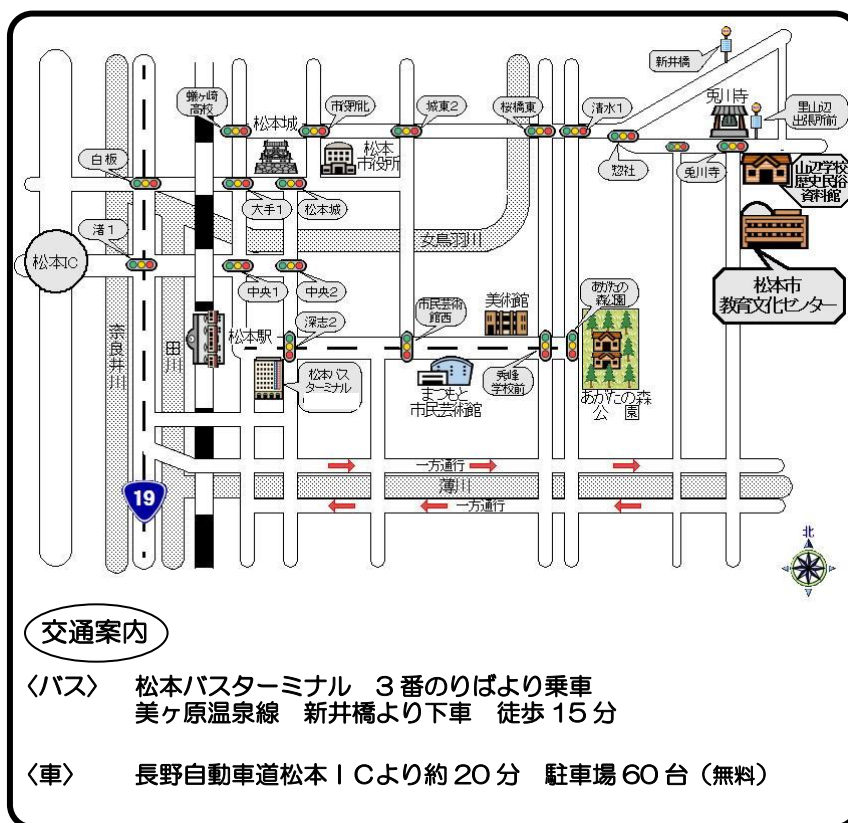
新井橋

兎川寺

里山辺出張所前

蟻ヶ崎高校

松本城

市役所北

城東2

桜橋東

清水1

松本市役所

惣社

兎川寺

山辺学校歴史民俗資料館

白板

大手1

松本城

女鳥羽川

渚1

松本IC

中央1

中央2

松本市教育文化センター

市民芸術館西

美術館

あがたの森公園

松本駅

深志2

奈良井川

田川

松本バスターミナル

まつもと市民芸術館

旧制高等学校前

あがたの森公園

一方通行

薄川

一方通行

19

北

交通案内

〈バス〉　松本バスターミナル　3番のりばより乗車
美ヶ原温泉線　新井橋より下車　徒歩15分

〈車〉　長野自動車道松本ICより約20分　駐車場60台（無料）